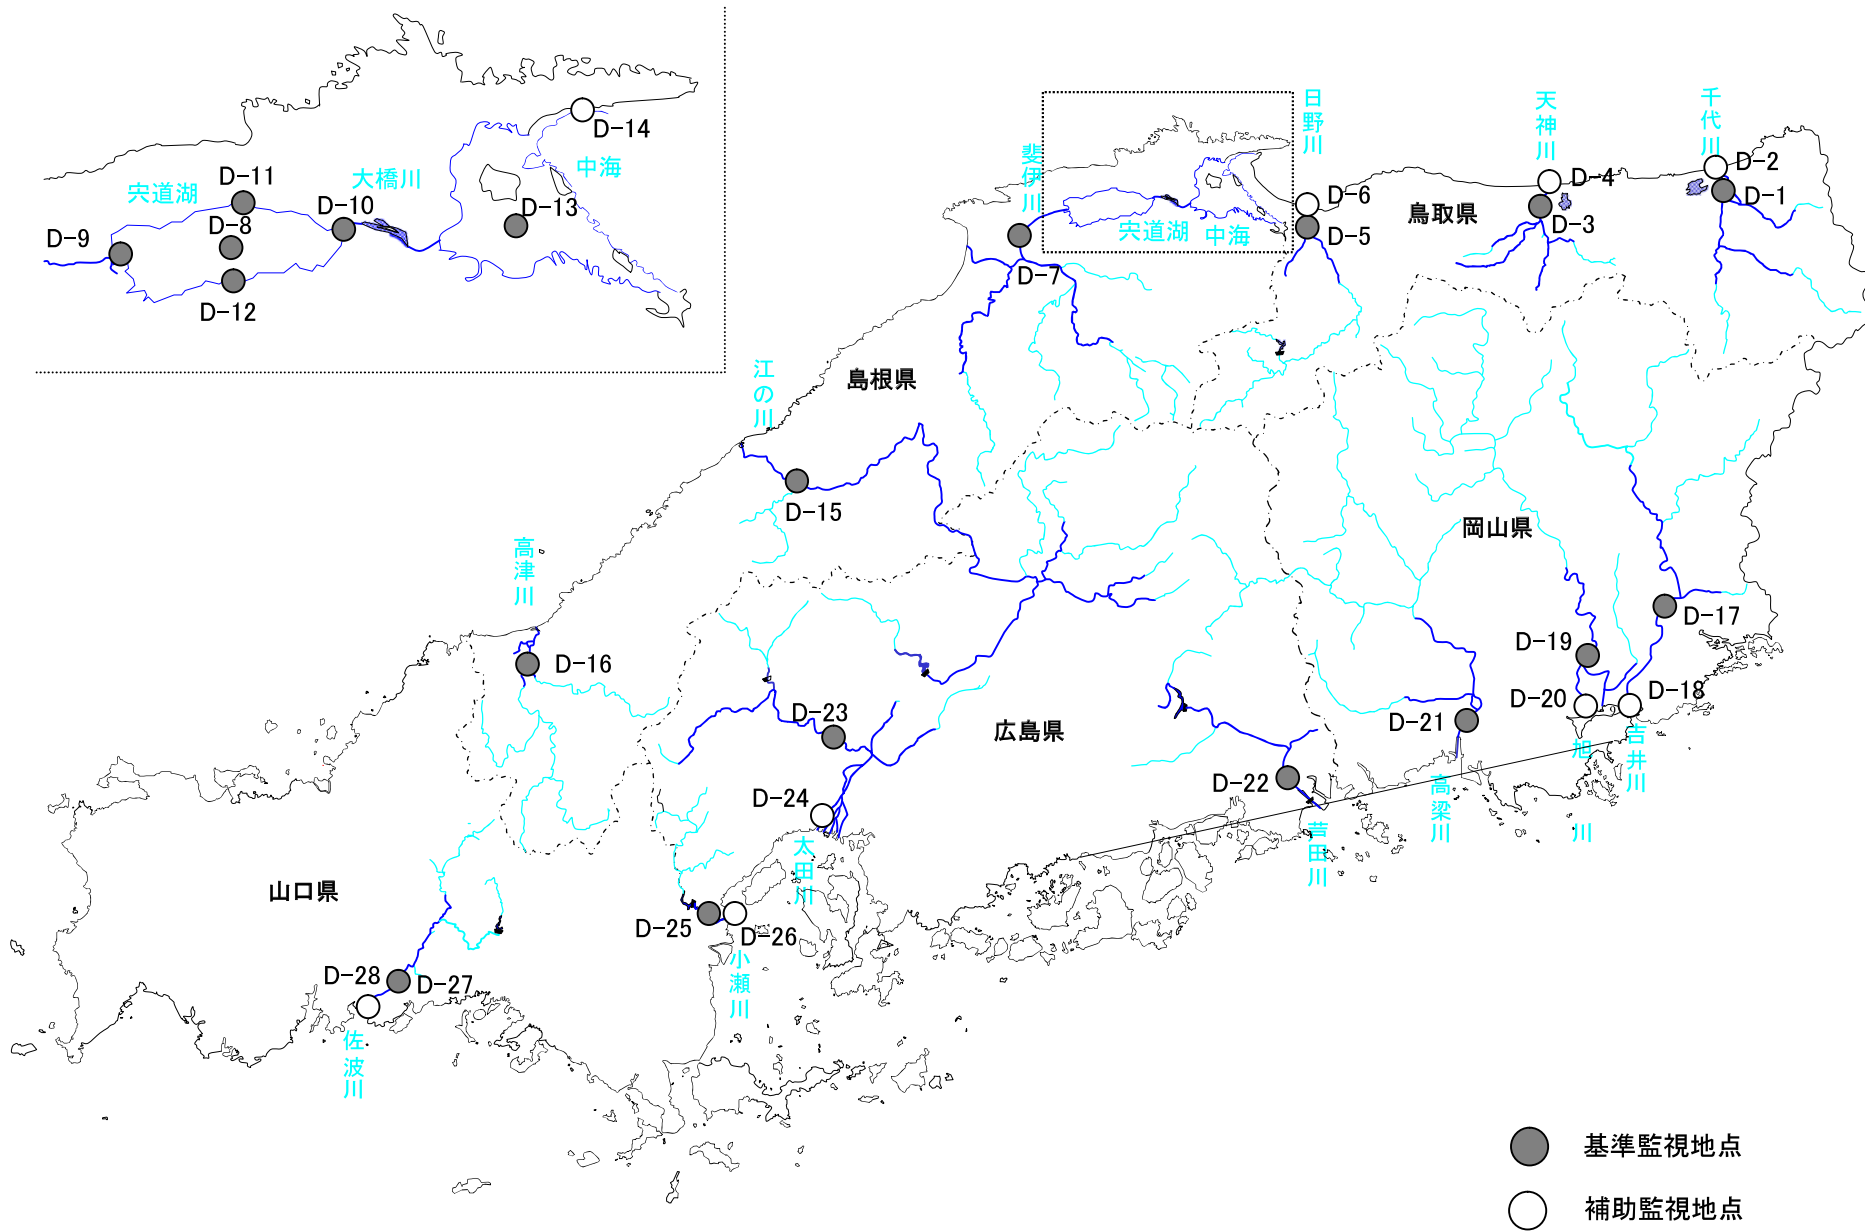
D-14
中海
宍道湖
D-11
大橋川
D-10
D-13
D-9
D-8
D-12

斐伊川
宍道湖
中海
日野川
D-6
D-5
天神川
D-4
D-3
千代川
D-2
D-1
鳥取県
D-7
江の川
島根県
D-15
岡山県
高津川
D-16
D-17
D-19
D-20
D-18
D-21
D-23
広島県
D-22
D-24
太田川
芦田川
高梁川
旭川
吉井川
山口県
D-25
D-26
小瀬川
D-28
D-27
佐波川

基準監視地点
補助監視地点